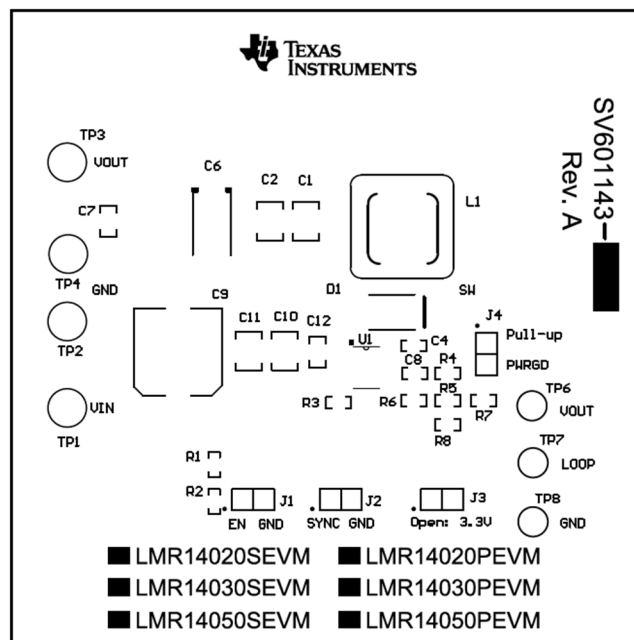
TEXAS INSTRUMENTS

SV601143–
Rev. A

TP3
VOUT

C7

TP4
GND

TP2

VIN
TP1

C6

C2 C1

L1

C9

D1

SW

C11 C10 C12

U1

C4

J4
Pull-up

PWRGD

C8 R4

R5

R3 R6 R7

R8

TP6
VOUT

TP7
LOOP

R1

R2

J1
EN GND

J2
SYNC GND

J3
Open: 3.3V

TP8
GND

LMR14020SEVM LMR14020PEVM
LMR14030SEVM LMR14030PEVM
LMR14050SEVM LMR14050PEVM